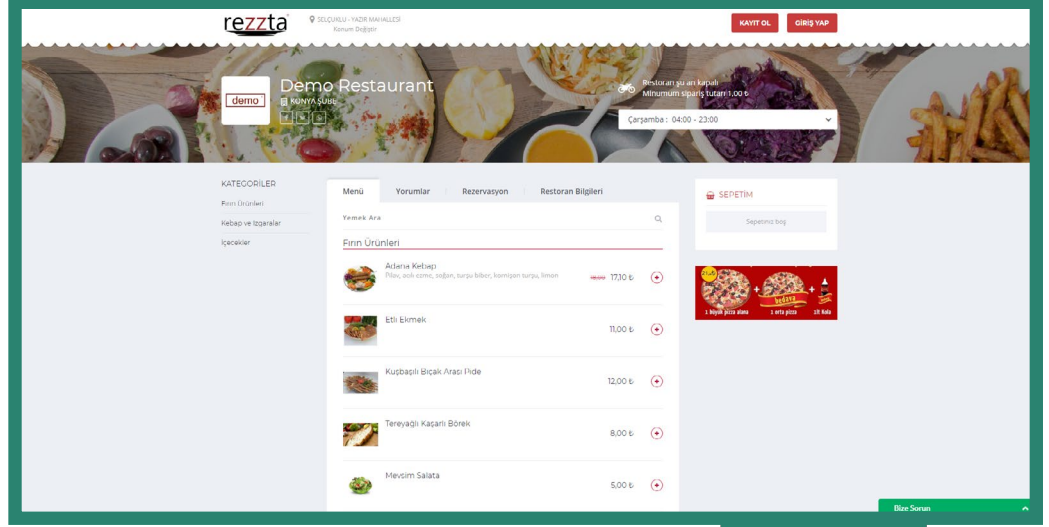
rezzta

SELÇUKLU - YAZIR MAHALLESİ
Konum Değiştir

KAYIT OL
GİRİŞ YAP

demo

Demo Restaurant
KONYA ŞUBE

Restoran şu an kapalı
Minumum sipariş tutarı 1,00 ₺

Çarşamba : 04:00 - 23:00

KATEGORİLER
Fırın Ürünleri
Kebap ve Izgaralar
İçecekler

Menü
Yorumlar
Rezervasyon
Restoran Bilgileri

Yemek Ara

Fırın Ürünleri

Adana Kebap
Pilav, acılı ezme, soğan, turşu biber, kornişon turşu, limon
18,00 17,10 ₺

Etli Ekmek
11,00 ₺

Kuşbaşılı Bıçak Arası Pide
12,00 ₺

Tereyağlı Kaşarlı Börek
8,00 ₺

Mevsim Salata
5,00 ₺

SEPETİM
Sepetiniz boş

21.cı
bedava
1 büyük pizza alana
1 orta pizza
1lt kola

Bize Sorun